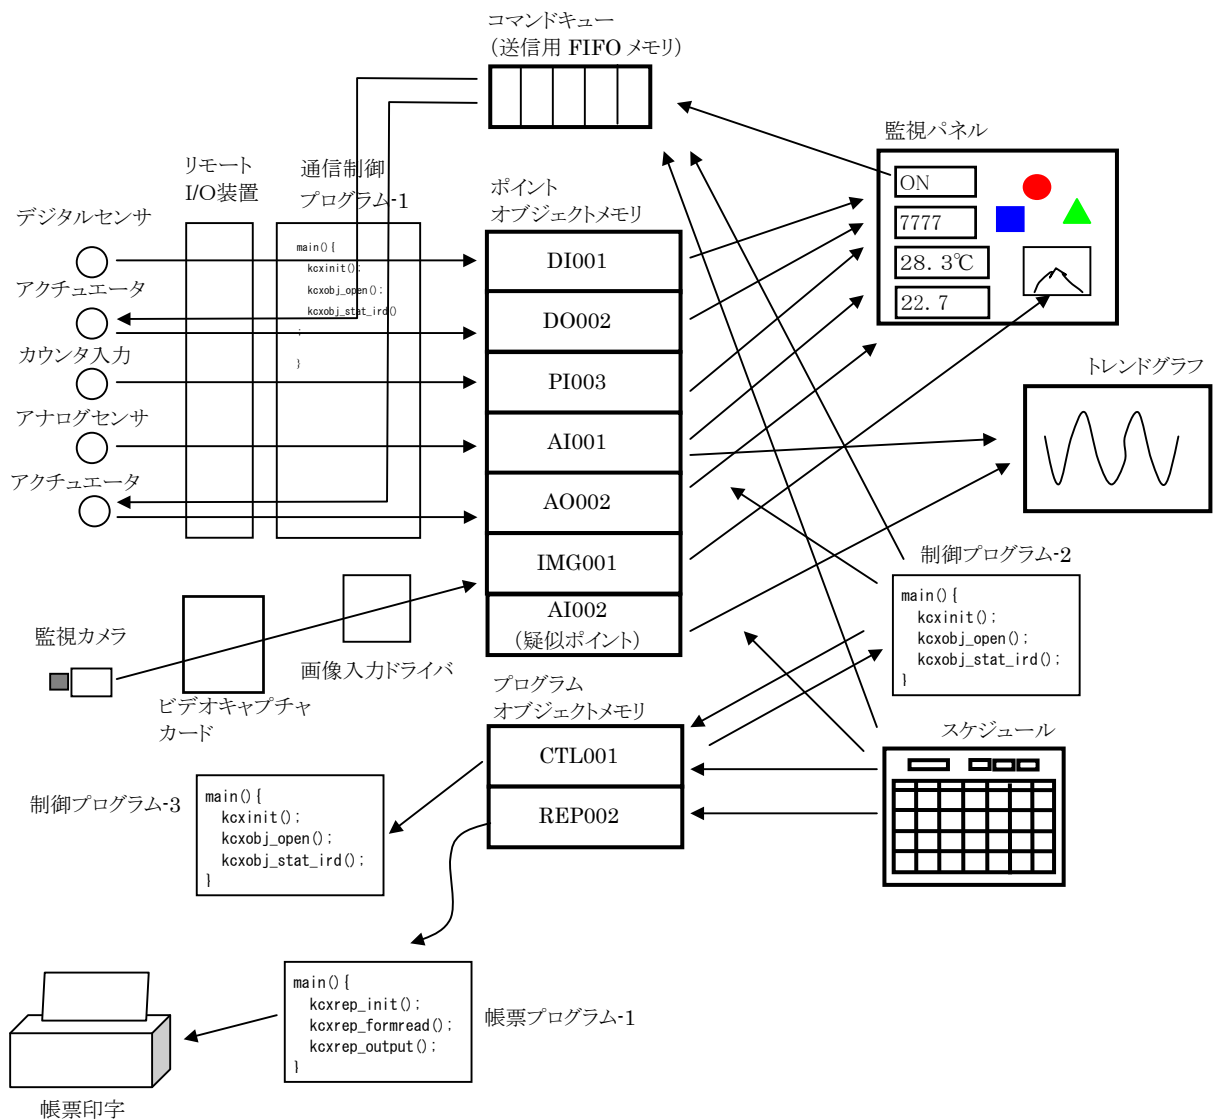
コマンドキュー
(送信用 FIFO メモリ)

監視パネル

ON
7777
28. 3℃
22. 7

リモート
I/O装置

通信制御
プログラム-1

ポイント
オブジェクトメモリ

デジタルセンサ

main(){
kcxinit();
kcxobj_open();
kcxobj_stat_ird()
;
}

DI001
アクチュエータ
DO002
カウンタ入力
PI003
トレンドグラフ
アナログセンサ
AI001
アクチュエータ
AO002
IMG001
制御プログラム-2
AI002
(疑似ポイント)

main(){
kcxinit();
kcxobj_open();
kcxobj_stat_ird();
}

監視カメラ

画像入力ドライバ

ビデオキャプチャ
カード

プログラム
オブジェクトメモリ

スケジュール

CTL001

制御プログラム-3

main(){
kcxinit();
kcxobj_open();
kcxobj_stat_ird();
}

REP002

main(){
kcxrep_init();
kcxrep_formread();
kcxrep_output();
}

帳票プログラム-1

帳票印字